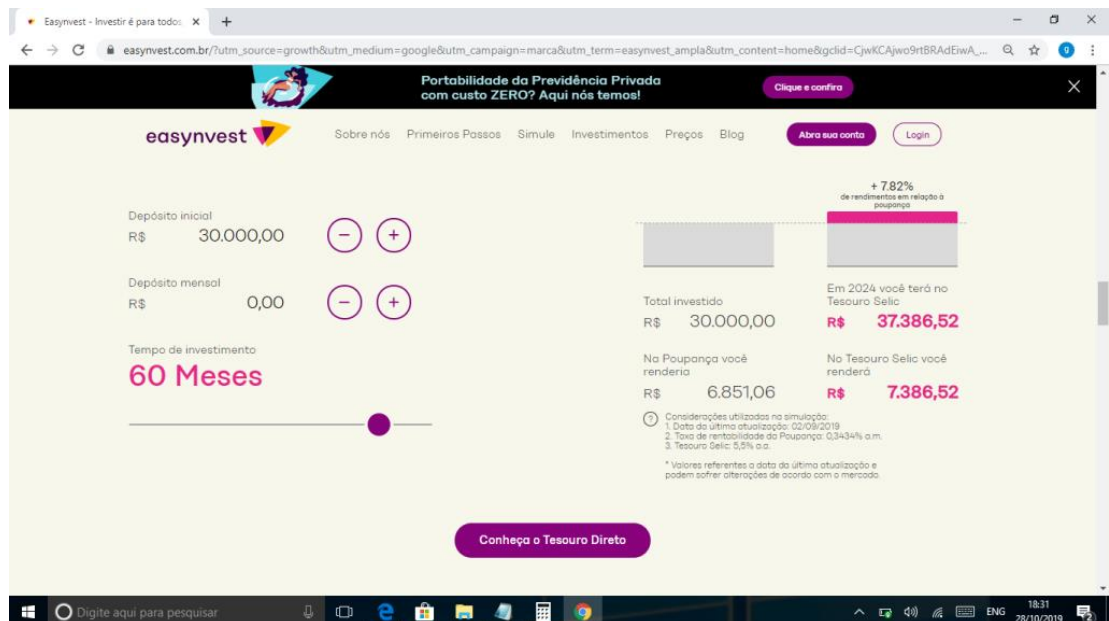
Easynvest - Investir é para todos ×

easynvest.com.br/?utm_source=growth&utm_medium=google&utm_campaign=marca&utm_term=easynvest_ampla&utm_content=home&gclid=CjwKCAjwo9rtBRAdEiwA_...

Portabilidade da Previdência Privada com custo ZERO? Aqui nós temos!

Clique e confira

easynvest

Sobre nós Primeiros Passos Simule Investimentos Preços Blog

Abra sua conta

Login

Depósito inicial
R$ 30.000,00

Depósito mensal
R$ 0,00

Tempo de investimento
60 Meses

+ 7.82%
de rendimentos em relação à poupança

Total investido
R$ 30.000,00

Em 2024 você terá no Tesouro Selic
R$ 37.386,52

Na Poupança você renderia
R$ 6.851,06

No Tesouro Selic você renderá
R$ 7.386,52

Considerações utilizadas na simulação:
1. Data da última atualização: 02/09/2019
2. Taxa de rentabilidade da Poupança: 0,3434% a.m.
3. Tesouro Selic: 5,5% a.a.

* Valores referentes a data da última atualização e podem sofrer alterações de acordo com o mercado.

Conheça o Tesouro Direto

Digite aqui para pesquisar

ENG 18:31 28/10/2019